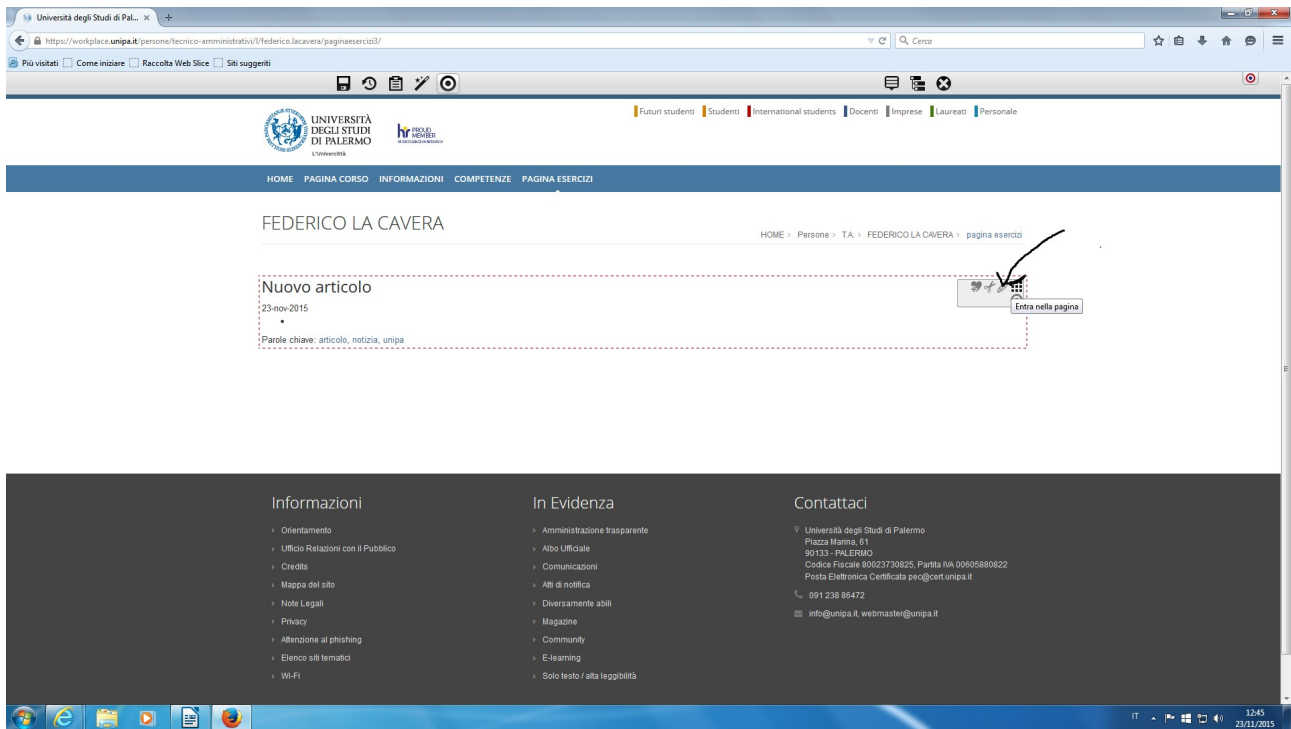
Università degli Studi di Pal... ×

https://workplace.unipa.it/persone/tecnico-amministrativi/l/federico.lacavera/paginaesercizi3/

Cerca

Più visitati Come iniziare Raccolta Web Slice Siti suggeriti

UNIVERSITÀ DEGLI STUDI DI PALERMO

L'Università

hr PROUD MEMBER

Futuri studenti Studenti International students Docenti Imprese Laureati Personale

HOME PAGINA CORSO INFORMAZIONI COMPETENZE PAGINA ESERCIZI

FEDERICO LA CAVERA

HOME > Persone > T.A. > FEDERICO LA CAVERA > pagina esercizi

Nuovo articolo

23-nov-2015

•

Parole chiave: articolo, notizia, unipa

Entra nella pagina

Informazioni

Orientamento

Ufficio Relazioni con il Pubblico

Credits

Mappa del sito

Note Legali

Privacy

Attenzione al phishing

Elenco siti tematici

Wi-Fi

In Evidenza

Amministrazione trasparente

Albo Ufficiale

Comunicazioni

Atti di notifica

Diversamente abili

Magazine

Community

E-learning

Solo testo / alta leggibilità

Contattaci

Università degli Studi di Palermo
Piazza Marina, 61
90133 - PALERMO
Codice Fiscale 80023730825, Partita IVA 00605880822
Posta Elettronica Certificata pec@cert.unipa.it

091 238 86472

info@unipa.it, webmaster@unipa.it

IT 12:45 23/11/2015